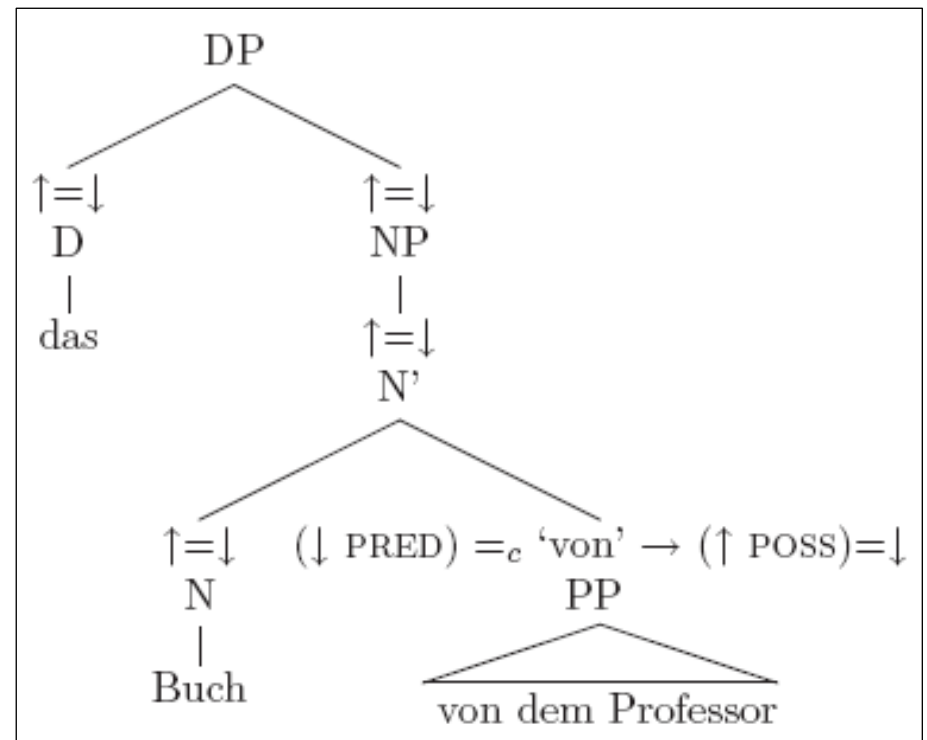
DP

$\uparrow=\downarrow$
D
das

$\uparrow=\downarrow$
NP

$\uparrow=\downarrow$
N'

$\uparrow=\downarrow$
N
Buch

$(\downarrow \text{PRED}) =_c \text{'von'} \rightarrow (\uparrow \text{POSS})=\downarrow$
PP
von dem Professor